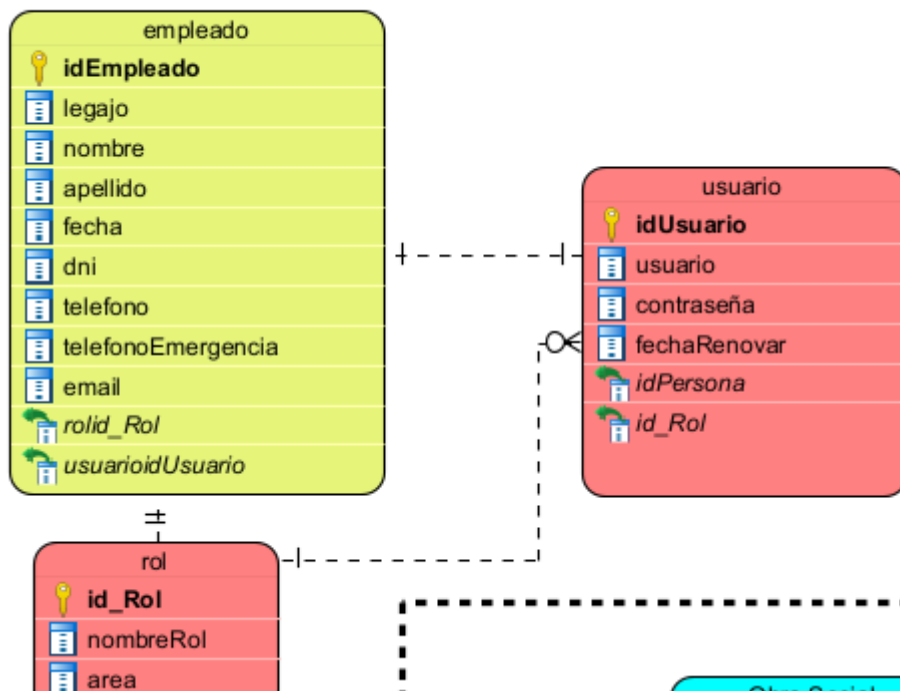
empleado
idEmpleado
legajo
nombre
apellido
fecha
dni
telefono
telefonoEmergencia
email
rolid_Rol
usuarioidUsuario

usuario
idUsuario
usuario
contraseña
fechaRenovar
idPersona
id_Rol

rol
id_Rol
nombreRol
area

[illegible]